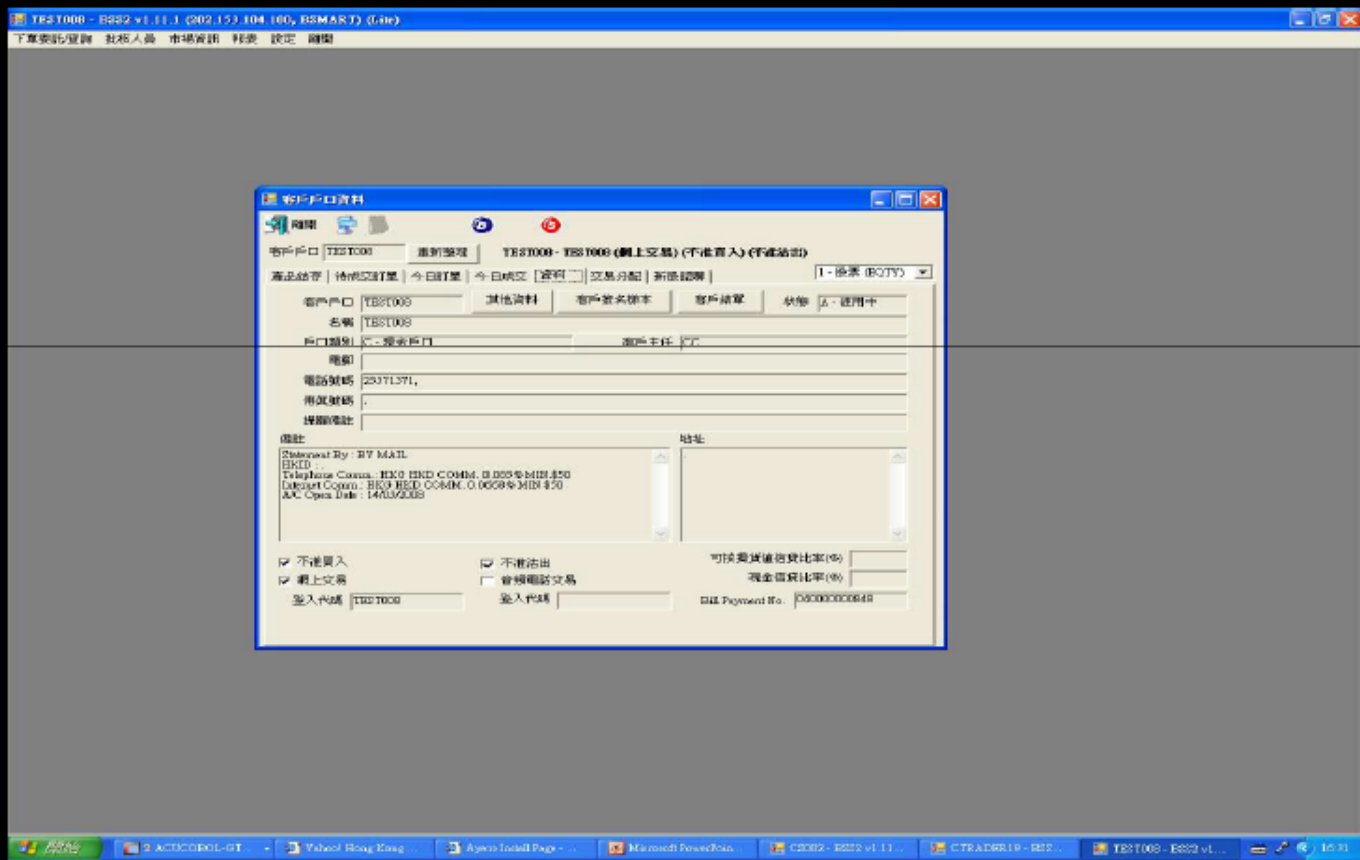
TEST008 - BSS2 v1.11.1 (202.153.104.100, BSMART) (Lite)

下單查詢/覆蓋 技術人員 市場資訊 報表 設定 離開

客戶戶口資料

離開

客戶戶口 TEST008 重新整理 TEST008 - TEST008 (網上交易) (不准買入) (不准沽出)

產品結存 | 待成交訂單 | 今日訂單 | 今日成交 | 資料 | 交易分配 | 新股認購 | 1 - 股票 (EQTY)

客戶戶口 TEST008 其他資料 客戶簽名樣本 客戶結單 狀態 A - 使用中

名稱 TEST008

戶口類別 C - 現金戶口 戶口主任 CC

電郵

電話號碼 23371371,

傳真號碼 ,

提醒備註

備註

Statement By : BY MAIL
HKID :
Telephone Comm.: HK0 HKD COMM. 0.088% MIN $50
Internet Comm.: HK0 HKD COMM. 0.065% MIN $50
A/C Open Date : 14/03/2008

地址

,

不准買入 不准沽出 可按揭貸值信貸比率(%)

網上交易 曾經電話交易 現金信貸比率(%)

登入代碼 TEST008 登入代碼 Bill Payment No. 040000000848

開始 | 2 ACTICOBOL-GT... | Yahoo! Hong Kong ... | Ayers Install Page - ... | Microsoft PowerPoin... | C2082 - BSS2 v1.11... | CTRADER19 - BSS... | TEST008 - BSS2 v1... | 16:31